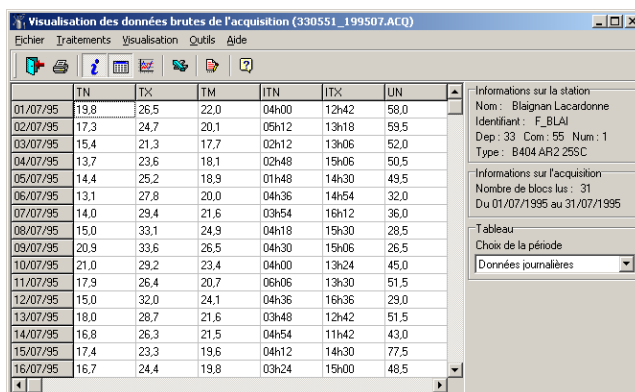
Visualisation des données brutes de l'acquisition (330551_199507.ACQ)

Fichier Traitements Visualisation Outils Aide

| | TN | TX | TM | ITN | ITX | UN |
|---|---|---|---|---|---|---|
| 01/07/95 | 19,8 | 26,5 | 22,0 | 04h00 | 12h42 | 58,0 |
| 02/07/95 | 17,3 | 24,7 | 20,1 | 05h12 | 13h18 | 59,5 |
| 03/07/95 | 15,4 | 21,3 | 17,7 | 02h12 | 13h06 | 52,0 |
| 04/07/95 | 13,7 | 23,6 | 18,1 | 02h48 | 15h06 | 50,5 |
| 05/07/95 | 14,4 | 25,2 | 18,9 | 01h48 | 14h30 | 49,5 |
| 06/07/95 | 13,1 | 27,8 | 20,0 | 04h36 | 14h54 | 32,0 |
| 07/07/95 | 14,0 | 29,4 | 21,6 | 03h54 | 16h12 | 36,0 |
| 08/07/95 | 15,0 | 33,1 | 24,9 | 04h18 | 15h30 | 28,5 |
| 09/07/95 | 20,9 | 33,6 | 26,5 | 04h30 | 15h06 | 26,5 |
| 10/07/95 | 21,0 | 29,2 | 23,4 | 04h00 | 13h24 | 45,0 |
| 11/07/95 | 17,9 | 26,4 | 20,7 | 06h06 | 13h30 | 51,5 |
| 12/07/95 | 15,0 | 32,0 | 24,1 | 04h36 | 16h36 | 29,0 |
| 13/07/95 | 18,0 | 28,7 | 21,6 | 03h48 | 12h42 | 51,5 |
| 14/07/95 | 16,8 | 26,3 | 21,5 | 04h54 | 11h42 | 43,0 |
| 15/07/95 | 17,4 | 23,3 | 19,6 | 01h12 | 14h30 | 77,5 |
| 16/07/95 | 16,7 | 24,4 | 19,8 | 03h24 | 15h00 | 48,5 |

Informations sur la station
Nom : Blaignan Lacardonne
Identifiant : F_BLAI
Dep : 33 Com : 55 Num : 1
Type : B404 AR2 25SC

Informations sur l'acquisition
Nombre de blocs lus : 31
Du 01/07/1995 au 31/07/1995

Tableau
Choix de la période
Données journalières